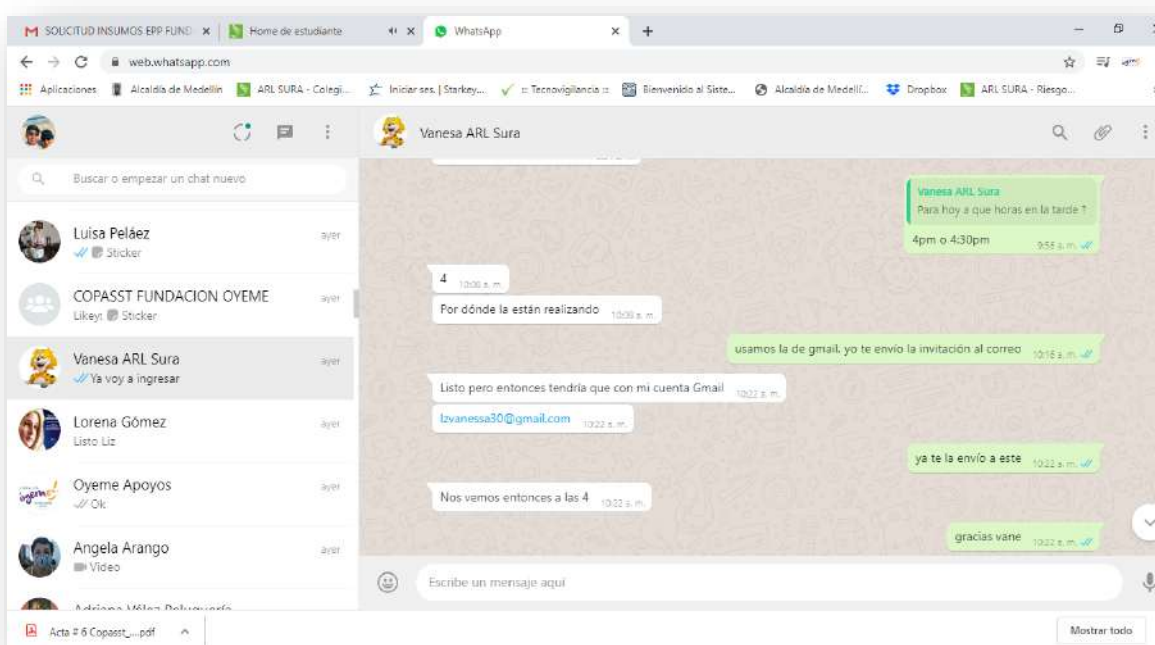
SOLICITUD INSUMOS EPP FUND × | Home de estudiante × | WhatsApp × +

web.whatsapp.com

Aplicaciones | Alcaldía de Medellín | ARL SURA - Colegi... | Iniciar ses. | Starkey... | :: Tecnovigilancia :: | Bienvenido al Siste... | Alcaldía de Medellí... | Dropbox | ARL SURA - Riesgo...

Buscar o empezar un chat nuevo

Luisa Peláez ayer
Sticker

COPASST FUNDACION OYEME ayer
Likey: Sticker

Vanesa ARL Sura ayer
Ya voy a ingresar

Lorena Gómez ayer
Listo Liz

Oyeme Apoyos ayer
Ok

Angela Arango ayer
Video

Adriana Vélez Peluquería

Vanesa ARL Sura

Vanesa ARL Sura
Para hoy a que horas en la tarde ?
4pm o 4:30pm 9:53 a. m.

4 10:06 a. m.

Por dónde la están realizando 10:06 a. m.

usamos la de gmail, yo te envio la invitación al correo 10:16 a. m.

Listo pero entonces tendría que con mi cuenta Gmail 10:22 a. m.

lzvanessa30@gmail.com 10:22 a. m.

ya te la envío a este 10:22 a. m.

Nos vemos entonces a las 4 10:22 a. m.

gracias vane 10:22 a. m.

Escribe un mensaje aquí

Acta # 6 Copasst_...pdf

Mostrar todo